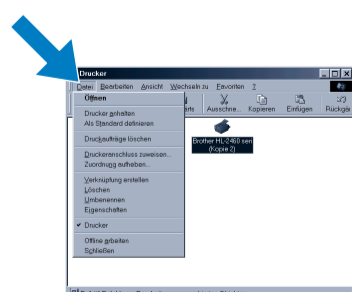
Drucker

Datei Bearbeiten Ansicht Wechseln zu Favoriten ?

Öffnen

Drucker anhalten
Als Standard definieren

Druckaufträge löschen

Druckeranschluss zuweisen...
Zuordnung aufheben...

Verknüpfung erstellen
Löschen
Umbenennen
Eigenschaften

✔ Drucker

Offline arbeiten
Schließen

Ausschne... Kopieren Einfügen Rückgä

Brother HL-2460 seri (Kopie 2)